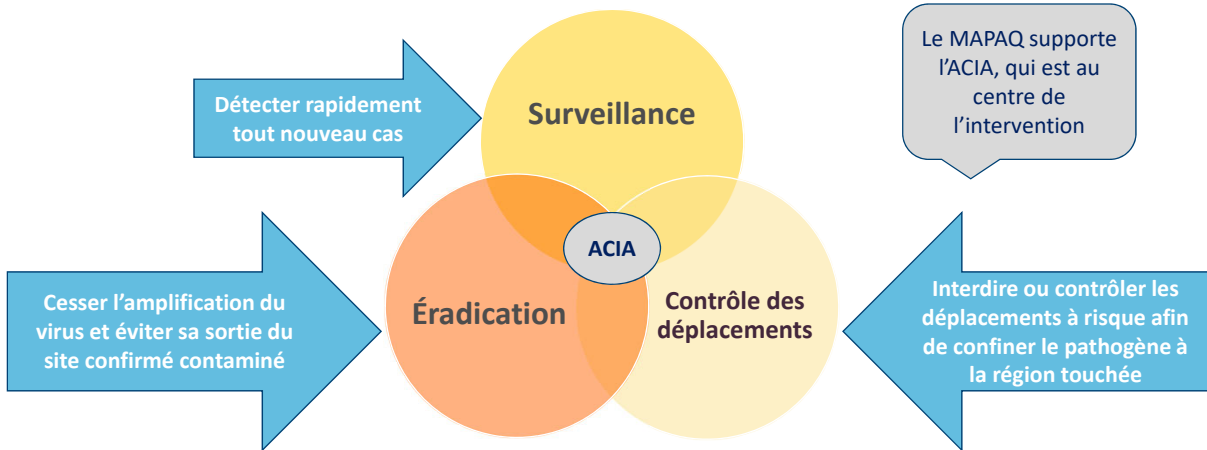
Détecter rapidement tout nouveau cas

Surveillance

Le MAPAQ supporte l'ACIA, qui est au centre de l'intervention

ACIA

Cesser l'amplification du virus et éviter sa sortie du site confirmé contaminé

Éradication

Contrôle des déplacements

Interdire ou contrôler les déplacements à risque afin de confiner le pathogène à la région touchée